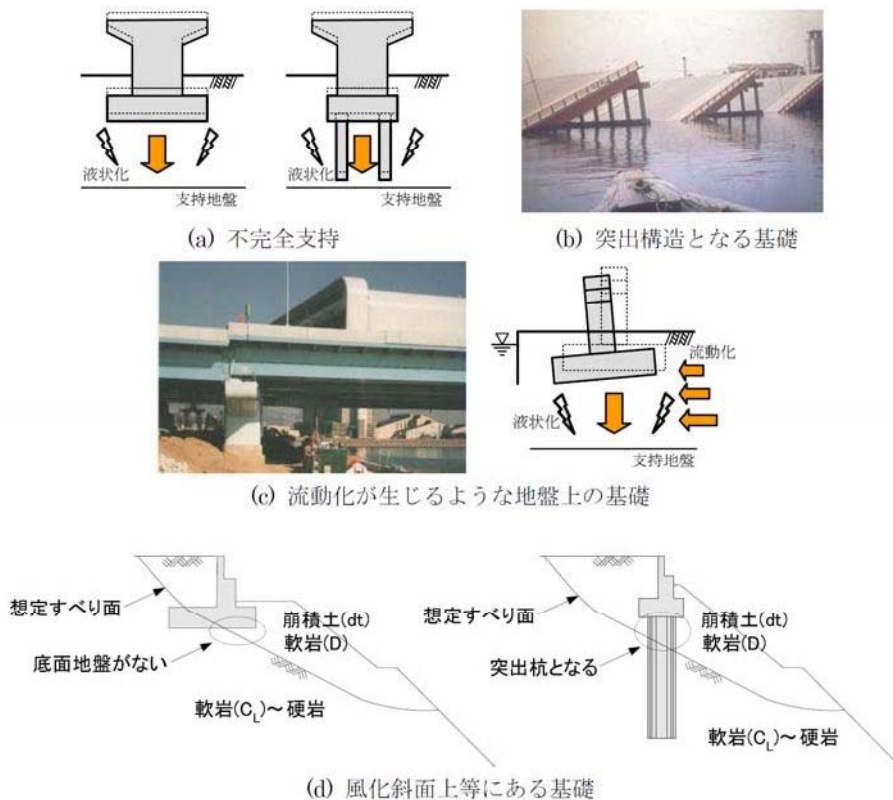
液状化
支持地盤
液状化
支持地盤
(a) 不完全支持

(b) 突出構造となる基礎

流動化
液状化
支持地盤
(c) 流動化が生じるような地盤上の基礎

想定すべり面
崩積土(dt)
軟岩(D)
底面地盤がない
軟岩($C_L$)～硬岩

想定すべり面
崩積土(dt)
軟岩(D)
突出杭となる
軟岩($C_L$)～硬岩

(d) 風化斜面上等にある基礎